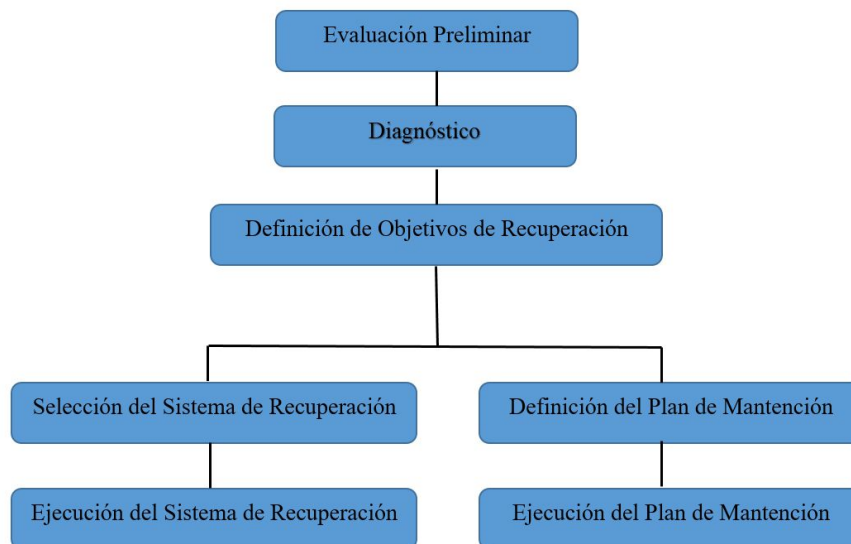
Evaluación Preliminar

Diagnóstico

Definición de Objetivos de Recuperación

Selección del Sistema de Recuperación

Ejecución del Sistema de Recuperación

Definición del Plan de Mantención

Ejecución del Plan de Mantención